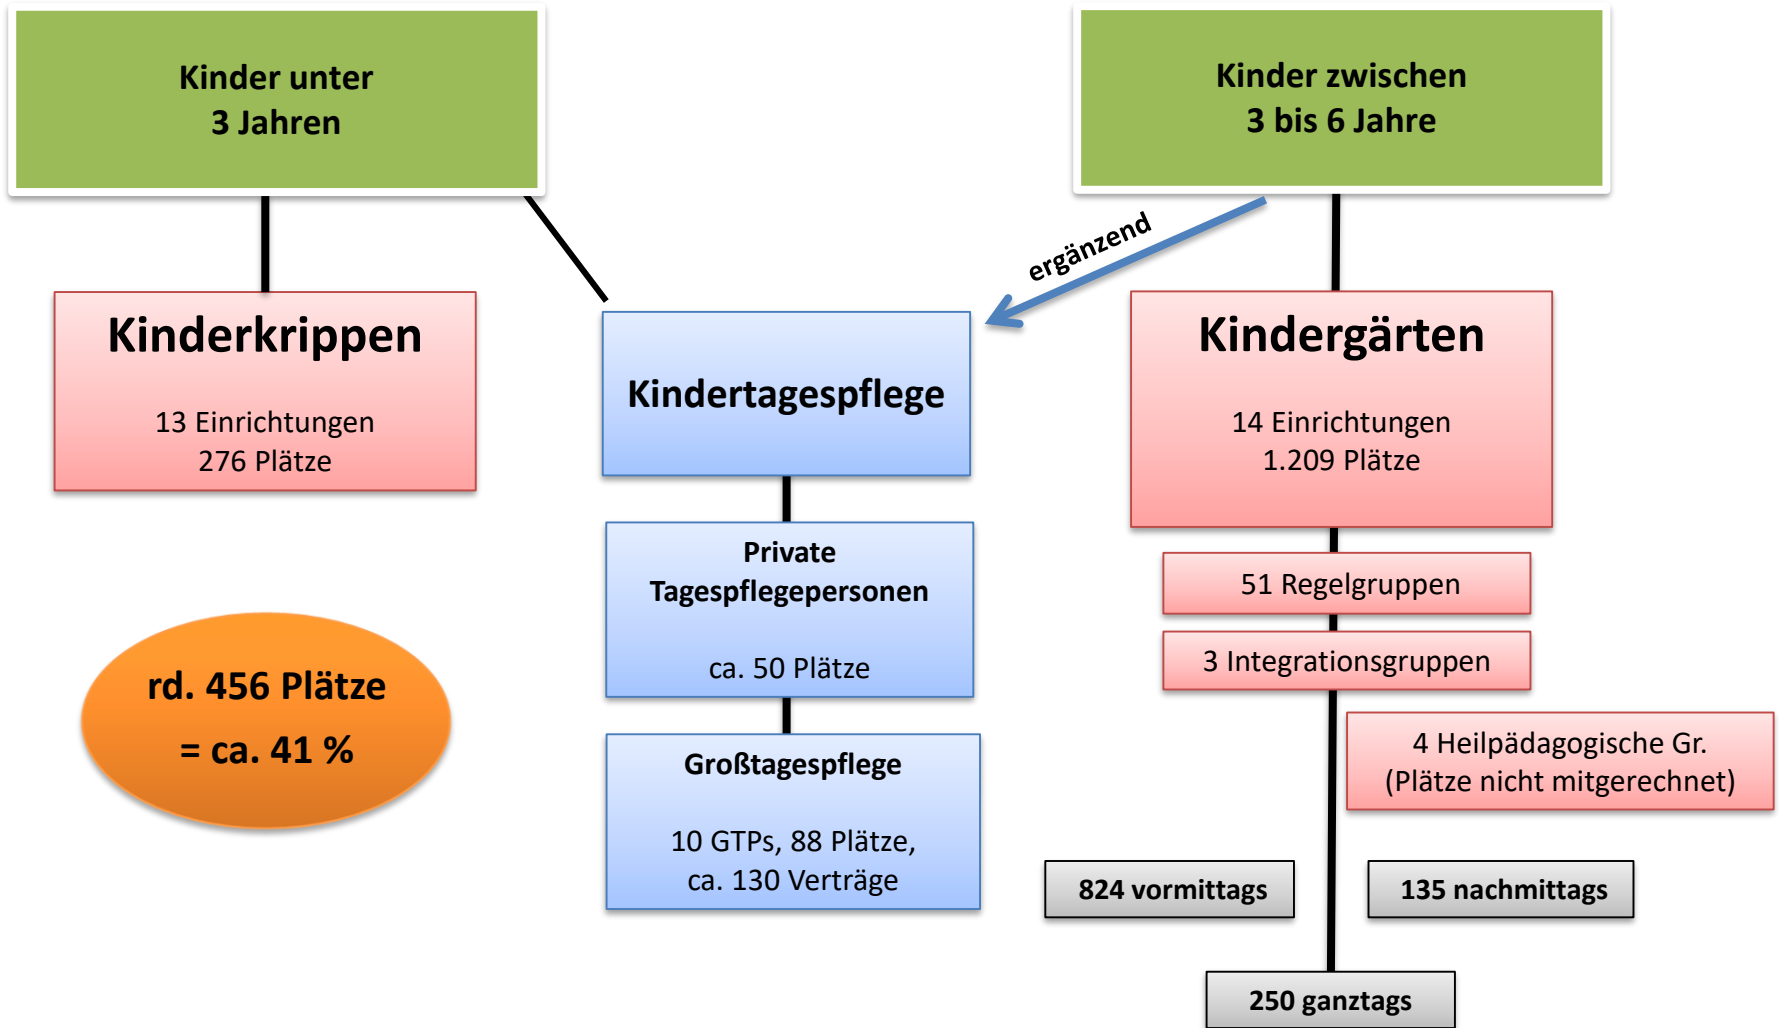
Kinder unter 3 Jahren

Kinder zwischen 3 bis 6 Jahre

ergänzend

Kinderkrippen

13 Einrichtungen
276 Plätze

Kindertagespflege

Kindergärten

14 Einrichtungen
1.209 Plätze

Private Tagespflegepersonen

ca. 50 Plätze

51 Regelgruppen

3 Integrationsgruppen

rd. 456 Plätze
= ca. 41 %

4 Heilpädagogische Gr.
(Plätze nicht mitgerechnet)

Großtagespflege

10 GTPs, 88 Plätze,
ca. 130 Verträge

824 vormittags

135 nachmittags

250 ganztags